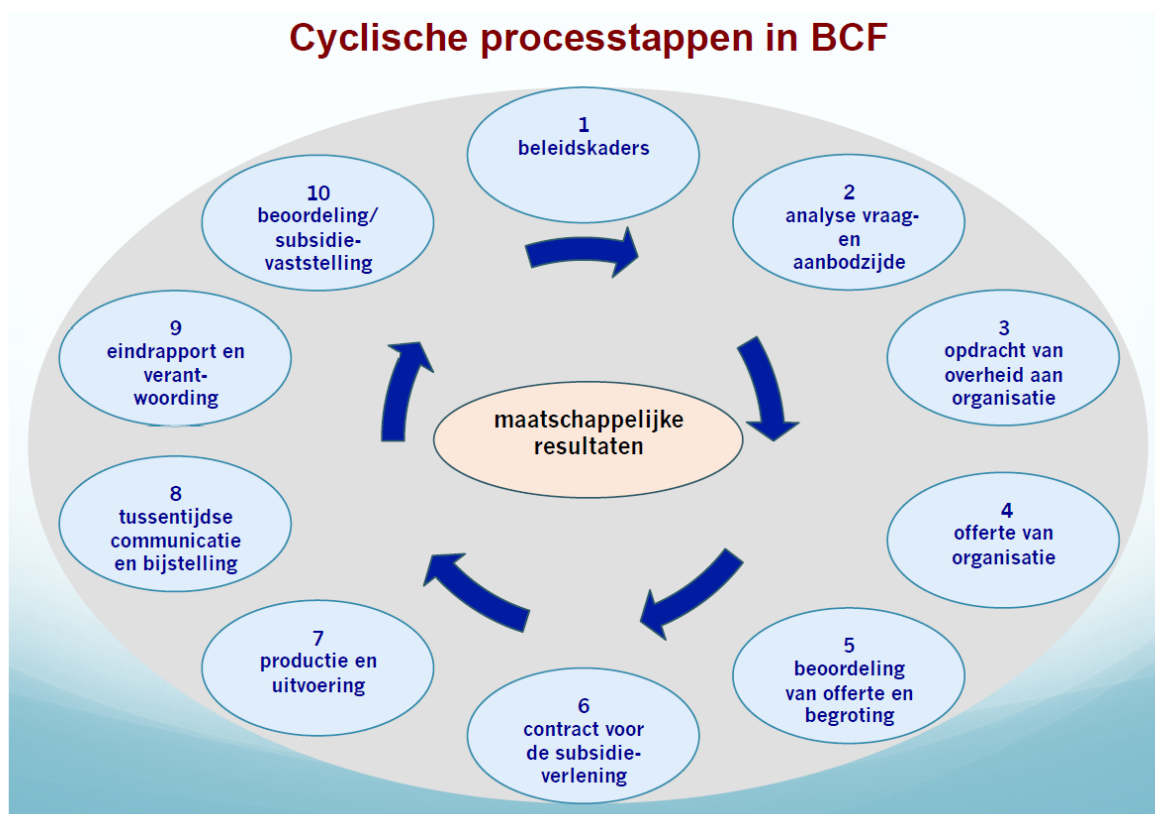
Cyclische processtappen in BCF

1
beleidskaders

2
analyse vraag- en aanbodzijde

3
opdracht van overheid aan organisatie

4
offerte van organisatie

5
beoordeling van offerte en begroting

6
contract voor de subsidieverlening

7
productie en uitvoering

8
tussentijdse communicatie en bijstelling

9
eindrapport en verantwoording

10
beoordeling/ subsidievaststelling

maatschappelijke resultaten